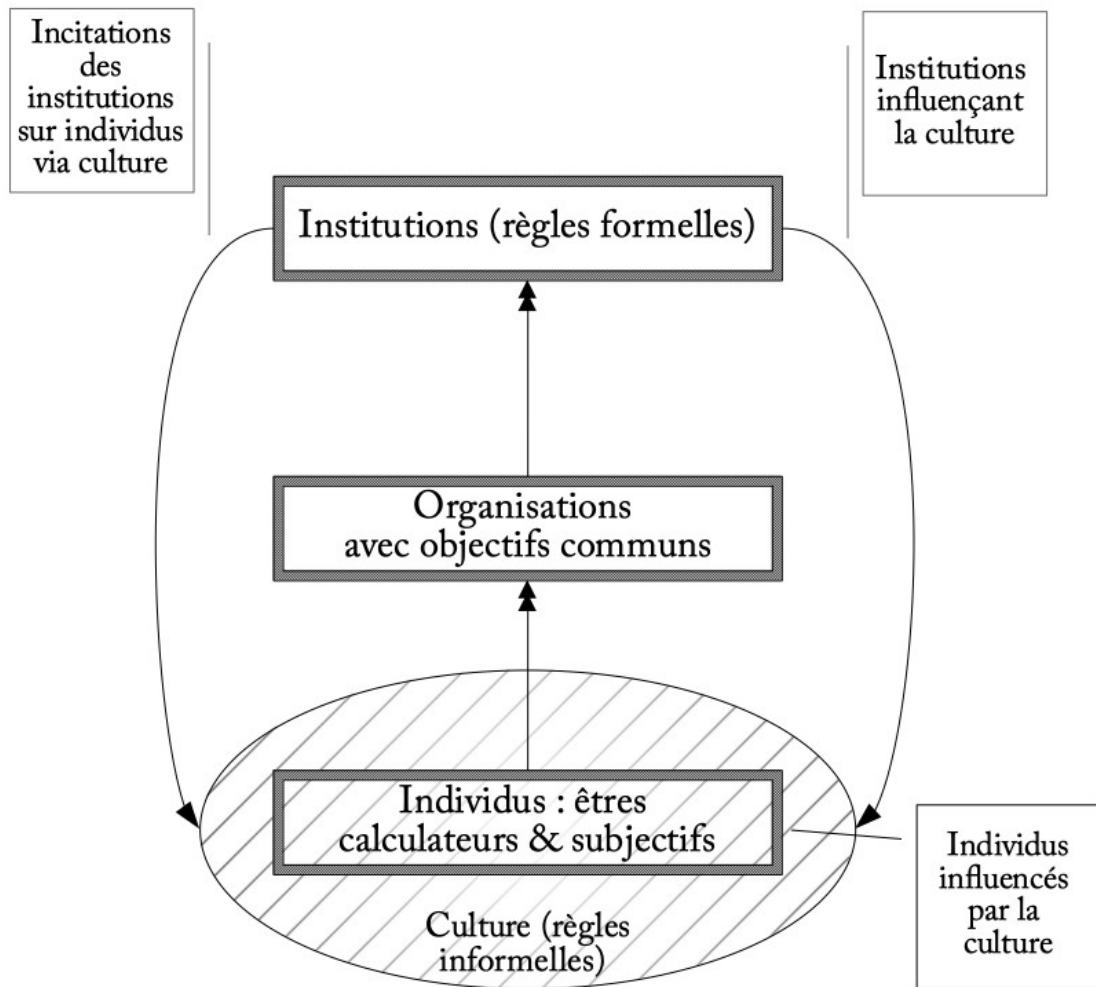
Incitations des institutions sur individus via culture

Institutions influençant la culture

Institutions (règles formelles)

Organisations avec objectifs communs

Individus : êtres calculateurs & subjectifs

Individus influencés par la culture

Culture (règles informelles)